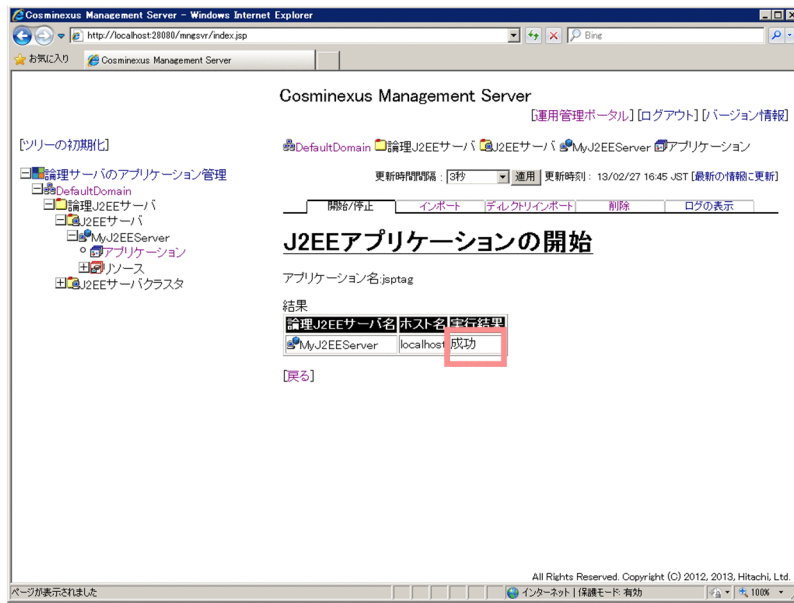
Cosminexus Management Server - Windows Internet Explorer

http://localhost:28080/mngsvr/index.jsp

Bing

お気に入り

Cosminexus Management Server

Cosminexus Management Server

[運用管理ポータル] [ログアウト] [バージョン情報]

[ツリーの初期化]

論理サーバのアプリケーション管理
DefaultDomain
論理J2EEサーバ
J2EEサーバ
MyJ2EEServer
アプリケーション
リソース
J2EEサーバクラスタ

DefaultDomain 論理J2EEサーバ J2EEサーバ MyJ2EEServer アプリケーション

更新時間間隔： 3秒 適用 更新時刻： 13/02/27 16:45 JST [最新の情報に更新]

開始/停止 | インポート | ディレクトリインポート | 削除 | ログの表示

J2EEアプリケーションの開始

アプリケーション名:jsptag

結果

| 論理J2EEサーバ名 | ホスト名 | 実行結果 |
|---|---|---|
| MyJ2EEServer | localhost | 成功 |

[戻る]

All Rights Reserved. Copyright (C) 2012, 2013, Hitachi, Ltd.

ページが表示されました

インターネット | 保護モード: 有効

100%